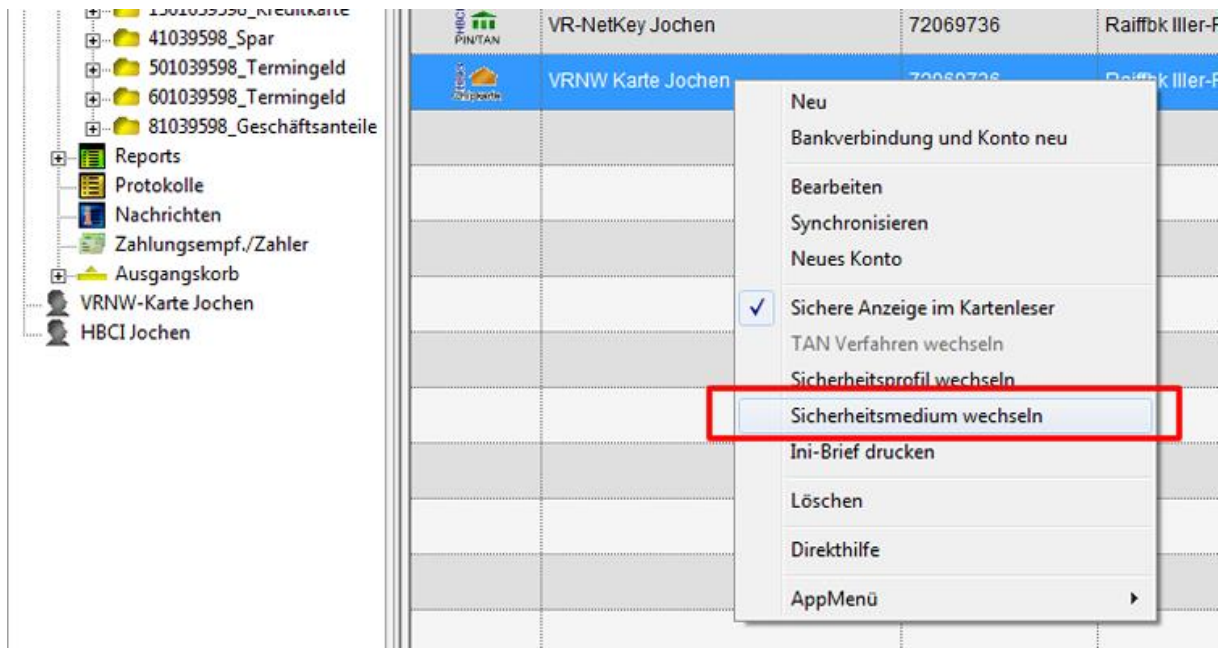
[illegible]_Kreditkarte
41039598_Spar
501039598_Termingeld
601039598_Termingeld
81039598_Geschäftsanteile
Reports
Protokolle
Nachrichten
Zahlungsempf./Zahler
Ausgangskorb
VRNW-Karte Jochen
HBCI Jochen

HBCI PIN/TAN
VR-NetKey Jochen
72069736
Raiffbk Iller-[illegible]
VRNW Karte Jochen
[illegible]
Raiffbk Iller-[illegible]

Neu
Bankverbindung und Konto neu
Bearbeiten
Synchronisieren
Neues Konto
✓ Sichere Anzeige im Kartenleser
TAN Verfahren wechseln
Sicherheitsprofil wechseln
Sicherheitsmedium wechseln
Ini-Brief drucken
Löschen
Direkthilfe
AppMenü